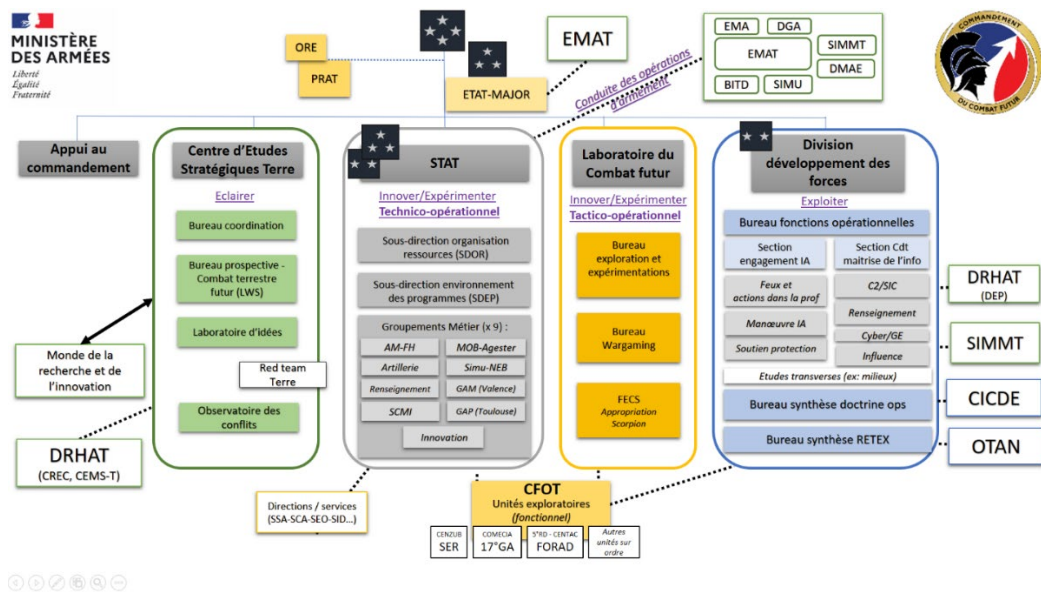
MINISTÈRE DES ARMÉES
Liberté
Égalité
Fraternité

ORE
PRAT
ETAT-MAJOR
EMAT
Conduite des opérations d'armement
EMA
DGA
EMAT
SIMMT
DMAE
BITD
SIMU

COMMANDEMENT DU COMBAT FUTUR

Appui au commandement

Centre d'Etudes Stratégiques Terre
Eclairer
Bureau coordination
Bureau prospective - Combat terrestre futur (LWS)
Laboratoire d'idées
Red team Terre
Observatoire des conflits

STAT
Innover/Expérimenter
Technico-opérationnel
Sous-direction organisation ressources (SDOR)
Sous-direction environnement des programmes (SDEP)
Groupements Métier (x 9) :
AM-FH
MOB-Agester
Artillerie
Simu-NEB
Renseignement
GAM (Valence)
SCMI
GAP (Toulouse)
Innovation

Laboratoire du Combat futur
Innover/Expérimenter
Tactico-opérationnel
Bureau exploration et expérimentations
Bureau Wargaming
FECS
Appropriation Scorpion

Division développement des forces
Exploiter
Bureau fonctions opérationnelles
Section engagement IA
Section Cdt maîtrise de l'info
Feux et actions dans la prof
C2/SIC
Renseignement
Manœuvre IA
Cyber/GE
Soutien protection
Influence
Etudes transverses (ex: milieux)
Bureau synthèse doctrine ops
Bureau synthèse RETEX

DRHAT (DEP)
SIMMT
CICDE
OTAN

Monde de la recherche et de l'innovation
DRHAT (CREC, CEMS-T)

Directions / services (SSA-SCA-SEO-SID...)

CFOT
Unités exploratoires
(fonctionnel)
CENZUB SER
COMECIA 17°GA
5°RD - CENTAC FORAD
Autres unités sur ordre